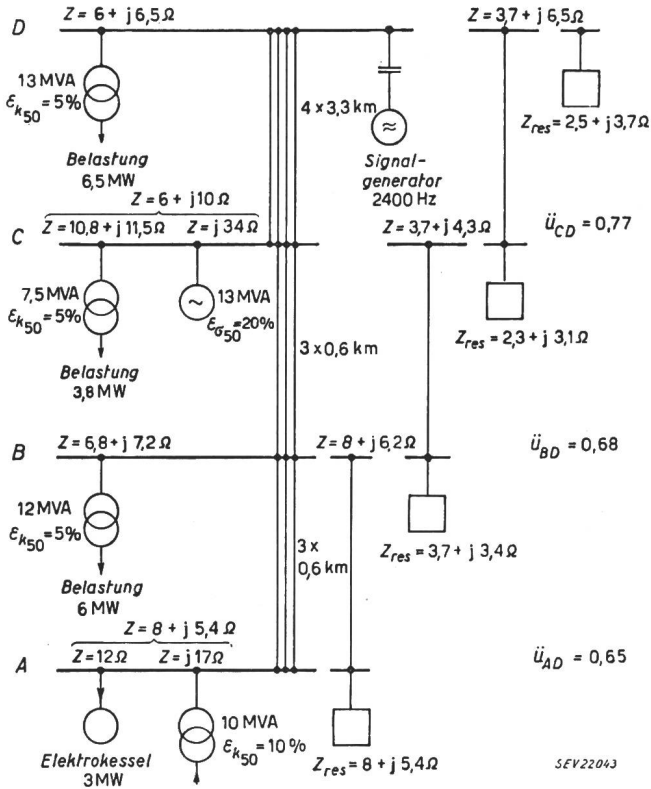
D $Z = 6 + j\,6{,}5\,\Omega$

$Z = 3{,}7 + j\,6{,}5\,\Omega$

13 MVA $\varepsilon_{k_{50}} = 5\%$

4 x 3,3 km

$Z_{res} = 2{,}5 + j\,3{,}7\,\Omega$

Belastung 6,5 MW

Signalgenerator 2400 Hz

$Z = 6 + j\,10\,\Omega$

$Z = 10{,}8 + j\,11{,}5\,\Omega$ $Z = j\,34\,\Omega$

C

$Z = 3{,}7 + j\,4{,}3\,\Omega$

$\ddot{u}_{CD} = 0{,}77$

7,5 MVA $\varepsilon_{k_{50}} = 5\%$

13 MVA $\varepsilon_{\sigma_{50}} = 20\%$

3 x 0,6 km

$Z_{res} = 2{,}3 + j\,3{,}1\,\Omega$

Belastung 3,8 MW

B $Z = 6{,}8 + j\,7{,}2\,\Omega$

$Z = 8 + j\,6{,}2\,\Omega$

$\ddot{u}_{BD} = 0{,}68$

12 MVA $\varepsilon_{k_{50}} = 5\%$

3 x 0,6 km

$Z_{res} = 3{,}7 + j\,3{,}4\,\Omega$

Belastung 6 MW

$Z = 8 + j\,5{,}4\,\Omega$

$Z = 12\,\Omega$ $Z = j\,17\,\Omega$

A

$\ddot{u}_{AD} = 0{,}65$

10 MVA $\varepsilon_{k_{50}} = 10\%$

Elektrokessel 3 MW

$Z_{res} = 8 + j\,5{,}4\,\Omega$

SEV22043